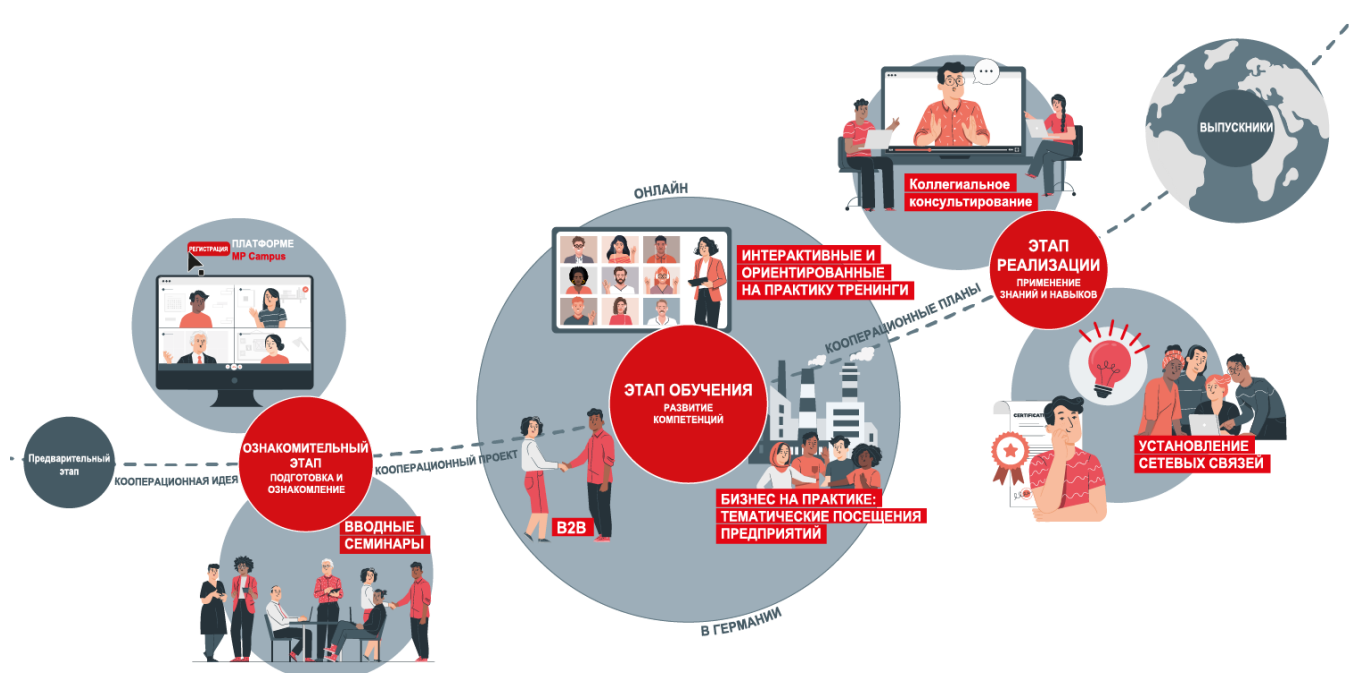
Предварительный этап

КООПЕРАЦИОННАЯ ИДЕЯ

РЕГИСТРАЦИЯ ПЛАТФОРМЕ MP Campus

ОЗНАКОМИТЕЛЬНЫЙ ЭТАП
ПОДГОТОВКА И ОЗНАКОМЛЕНИЕ

ВВОДНЫЕ СЕМИНАРЫ

КООПЕРАЦИОННЫЙ ПРОЕКТ

ОНЛАЙН

ИНТЕРАКТИВНЫЕ И ОРИЕНТИРОВАННЫЕ НА ПРАКТИКУ ТРЕНИНГИ

ЭТАП ОБУЧЕНИЯ
РАЗВИТИЕ КОМПЕТЕНЦИЙ

B2B

БИЗНЕС НА ПРАКТИКЕ: ТЕМАТИЧЕСКИЕ ПОСЕЩЕНИЯ ПРЕДПРИЯТИЙ

В ГЕРМАНИИ

КООПЕРАЦИОННЫЕ ПЛАНЫ

Коллегиальное консультирование

ЭТАП РЕАЛИЗАЦИИ
ПРИМЕНЕНИЕ ЗНАНИЙ И НАВЫКОВ

CERTIFICATE

УСТАНОВЛЕНИЕ СЕТЕВЫХ СВЯЗЕЙ

ВЫПУСКНИКИ